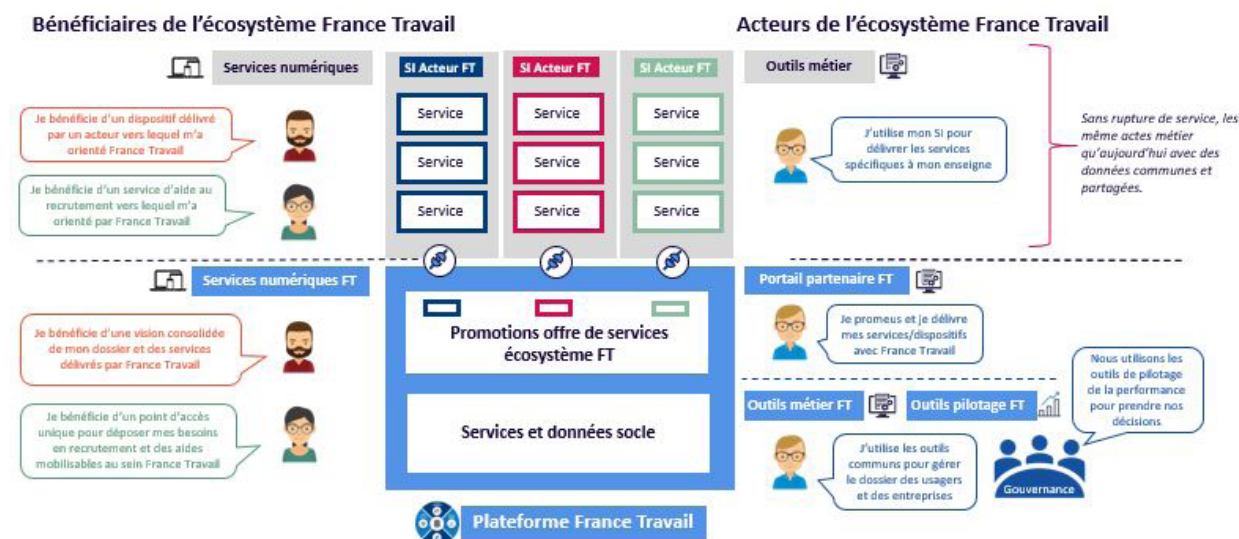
Bénéficiaires de l'écosystème France Travail

Acteurs de l'écosystème France Travail

Services numériques

SI Acteur FT

SI Acteur FT

SI Acteur FT

Outils métier

Service

Service

Service

Service

Service

Service

Service

Service

Service

Je bénéficie d'un dispositif délivré par un acteur vers lequel m'a orienté France Travail

Je bénéficie d'un service d'aide au recrutement vers lequel m'a orienté par France Travail

J'utilise mon SI pour délivrer les services spécifiques à mon enseigne

Sans rupture de service, les même actes métier qu'aujourd'hui avec des données communes et partagées.

Services numériques FT

Portail partenaire FT

Promotions offre de services écosystème FT

Je bénéficie d'une vision consolidée de mon dossier et des services délivrés par France Travail

Je promeus et je délivre mes services/dispositifs avec France Travail

Nous utilisons les outils de pilotage de la performance pour prendre nos décisions

Je bénéficie d'un point d'accès unique pour déposer mes besoins en recrutement et des aides mobilisables au sein France Travail

Services et données socle

Outils métier FT

Outils pilotage FT

J'utilise les outils communs pour gérer le dossier des usagers et des entreprises

Gouvernance

Plateforme France Travail